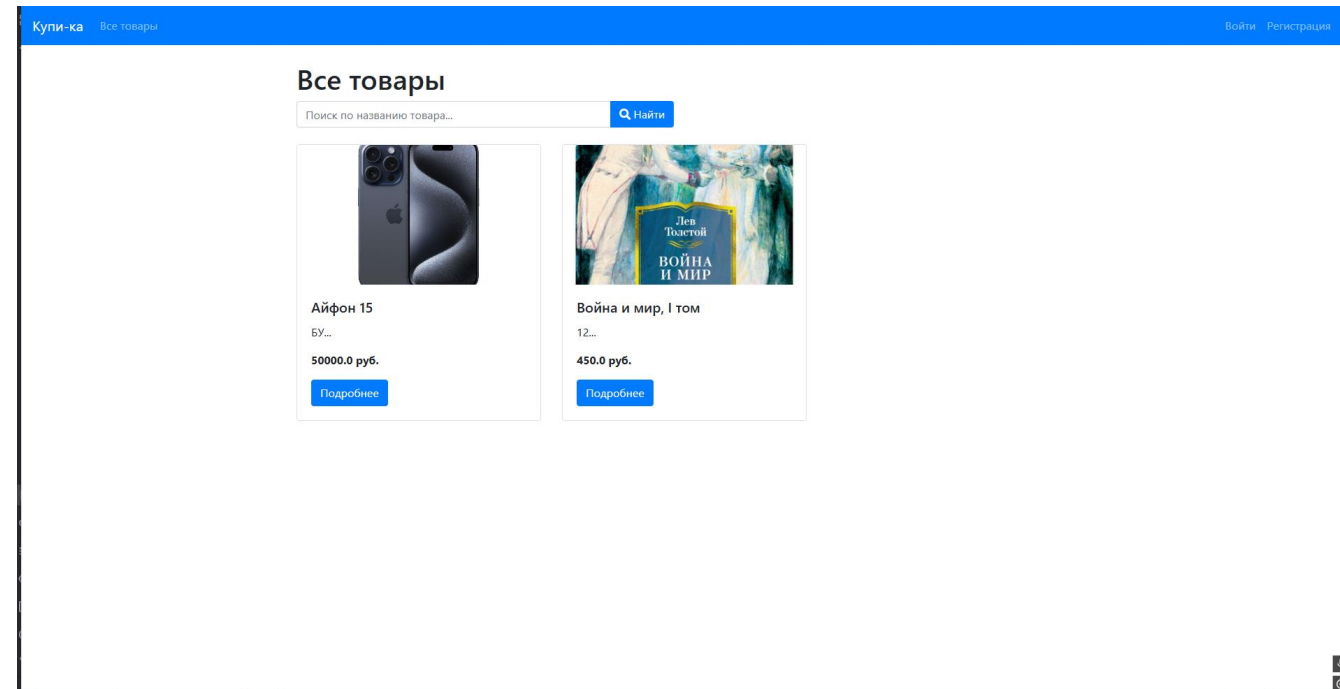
Купи-ка Все товары

Войти Регистрация

Все товары

Поиск по названию товара...

Найти

Айфон 15

БУ...

50000.0 руб.

Подробнее

Лев Толстой
ВОЙНА И МИР

Война и мир, I том

12...

450.0 руб.

Подробнее